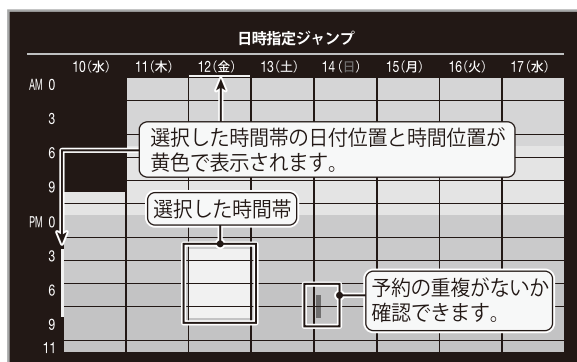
日時指定ジャンプ

10(水) 11(木) 12(金) 13(土) 14(日) 15(月) 16(火) 17(水)

AM 0
3
6
9
PM 0
3
6
9
11

選択した時間帯の日付位置と時間位置が黄色で表示されます。

選択した時間帯

予約の重複がないか確認できます。